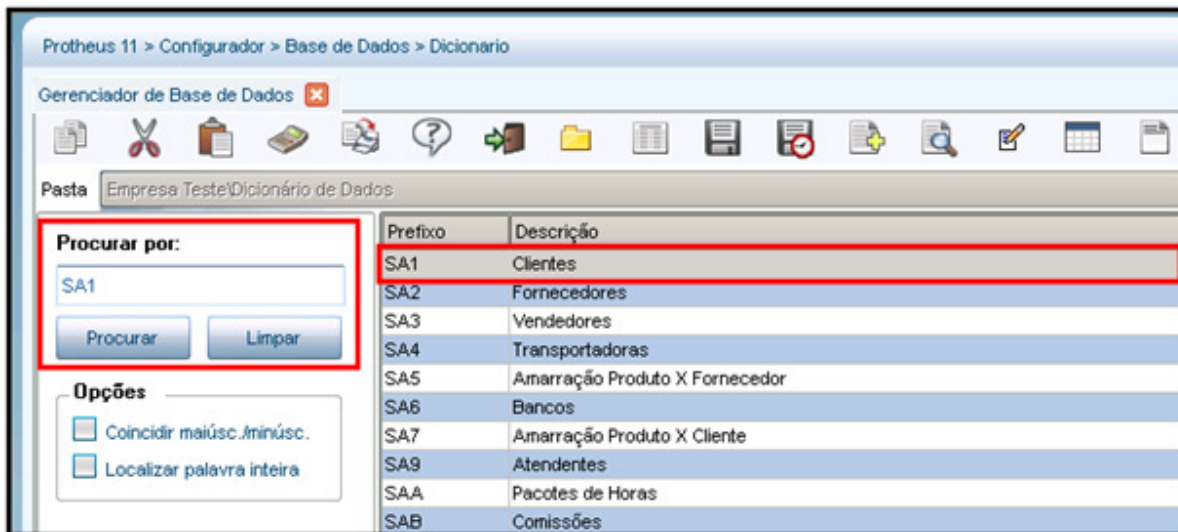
Protheus 11 > Configurador > Base de Dados > Dicionario

Gerenciador de Base de Dados

Pasta Empresa Teste\Dicionário de Dados

Procurar por:

SA1

Procurar Limpar

Opções

Coincidir maiúsc./minúsc.

Localizar palavra inteira

| Prefixo | Descrição |
|---|---|
| SA1 | Clientes |
| SA2 | Fornecedores |
| SA3 | Vendedores |
| SA4 | Transportadoras |
| SA5 | Amarração Produto X Fornecedor |
| SA6 | Bancos |
| SA7 | Amarração Produto X Cliente |
| SA9 | Atendentes |
| SAA | Pacotes de Horas |
| SAB | Comissões |